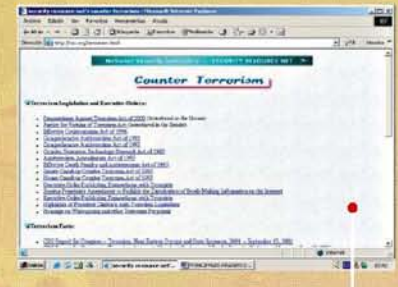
Security resources and Counter Terrorism - Microsoft Internet Explorer

Archivo Edición Ver Favoritos Herramientas Ayuda

Atrás Búsqueda Favoritos Multimedia

Dirección http://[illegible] Ir Vínculos

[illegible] SECURITY RESOURCES NET

Counter Terrorism

Terrorism Legislation and Executive Orders:

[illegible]

Terrorism Facts:

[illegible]

Inicio security resources and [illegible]